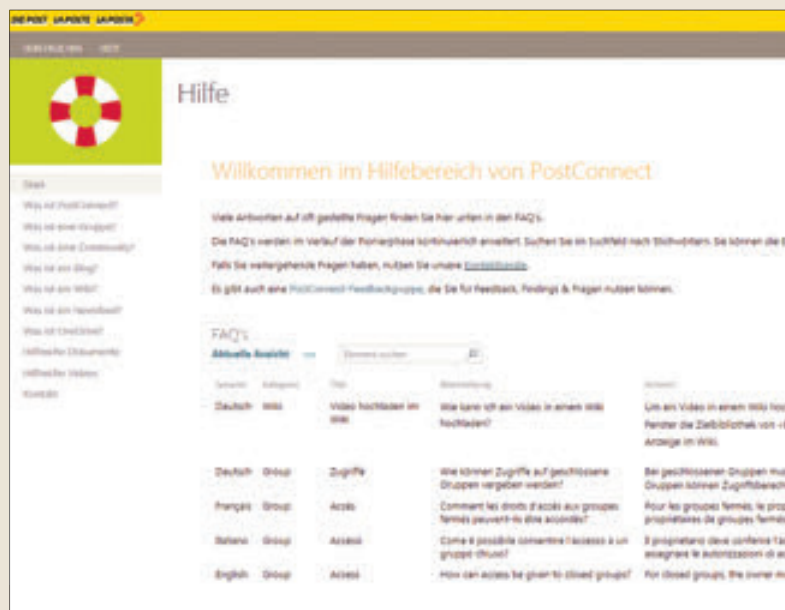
DIE POST LA POSTE LA POSTA

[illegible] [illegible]

Hilfe

Willkommen im Hilfebereich von PostConnect

Viele Antworten auf oft gestellte Fragen finden Sie hier unten in den FAQ's.

Die FAQ's werden im Verlauf der Pionierphase kontinuierlich erweitert. Suchen Sie im Suchfeld nach Stichwörtern. Sie können die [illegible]

Falls Sie weitergehende Fragen haben, nutzen Sie unsere Kontaktformular.

Es gibt auch eine PostConnect-Feedbackgruppe, die Sie für Feedback, Findings & Fragen nutzen können.

Start
Was ist PostConnect?
Was ist eine Gruppe?
Was ist eine Community?
Was ist ein Blog?
Was ist ein Wiki?
Was ist ein Newsfeed?
Was ist OneDrive?
Hilfreiche Dokumente
Hilfreiche Videos
Kontakt

FAQ's
Aktuelle Ansicht ... Elemente suchen

| Sprache | Kategorie | Titel | Beschreibung | Antwort |
|---|---|---|---|---|
| Deutsch | Wiki | Video hochladen im Wiki | Wie kann ich ein Video in einem Wiki hochladen? | Um ein Video in einem Wiki ho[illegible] Fenster die Zielbibliothek von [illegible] Anzeige im Wiki. |
| Deutsch | Group | Zugriffe | Wie können Zugriffe auf geschlossene Gruppen vergeben werden? | Bei geschlossenen Gruppen mu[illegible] Gruppen können Zugriffsberech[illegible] |
| Français | Group | Accès | Comment les droits d'accès aux groupes fermés peuvent-ils être accordés? | Pour les groupes fermés, le pro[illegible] propriétaires de groupes fermé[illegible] |
| Italiano | Group | Accessi | Come è possibile concedere l'accesso a un gruppo chiuso? | Il proprietario deve conferire l'a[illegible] assegnare le autorizzazioni di a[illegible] |
| English | Group | Access | How can access be given to closed groups? | For closed groups, the owner m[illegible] |